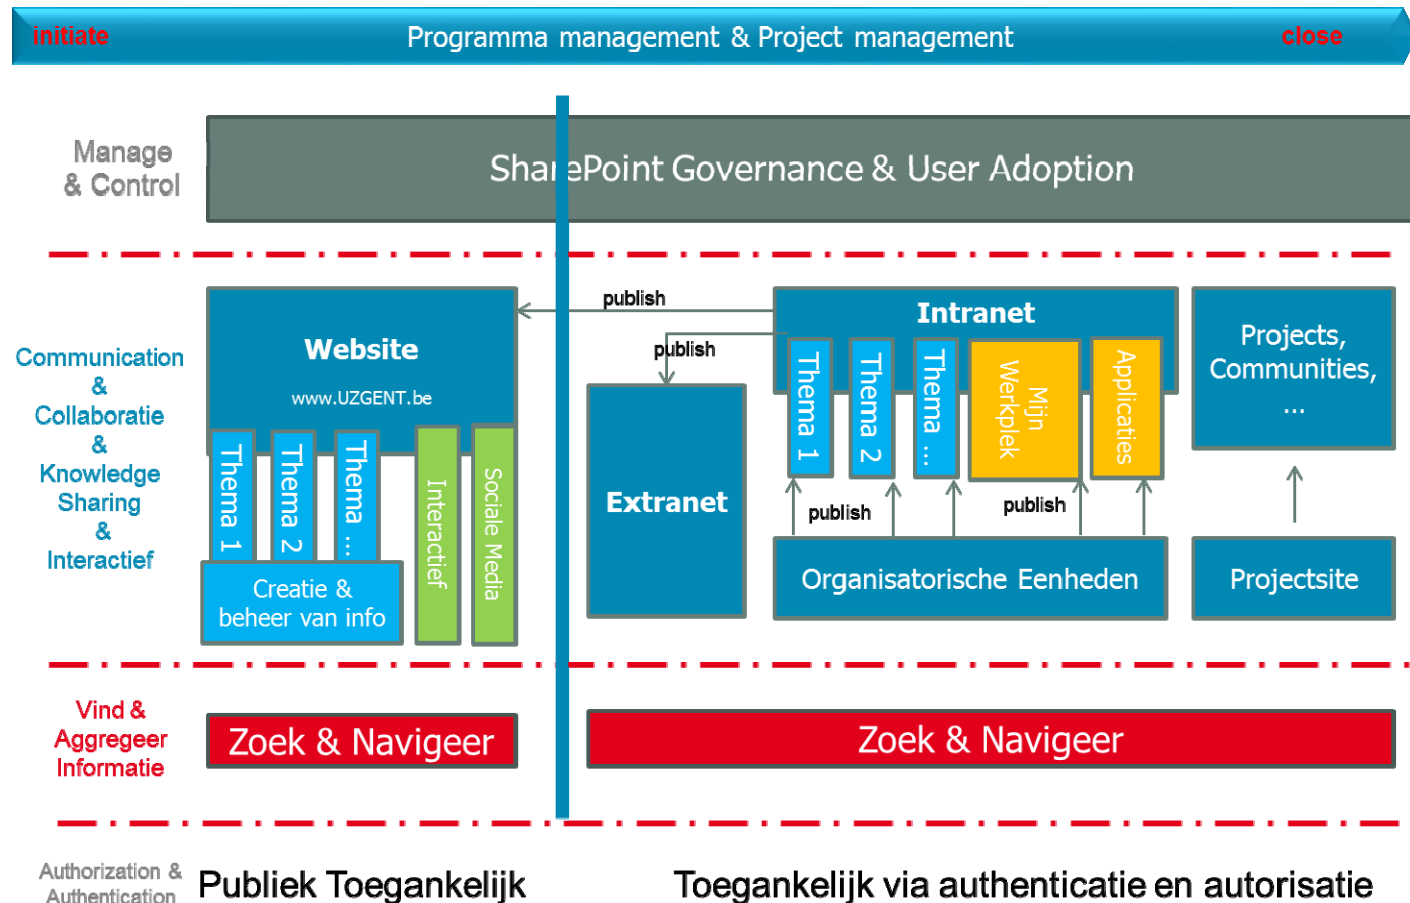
initiate Programma management & Project management close

Manage & Control

SharePoint Governance & User Adoption

Communication & Collaboratie & Knowledge Sharing & Interactief

Website

www.UZGENT.be

Thema 1

Thema 2

Thema ...

Interactief

Sociale Media

Creatie & beheer van info

publish

publish

Extranet

Intranet

Thema 1

Thema 2

Thema ...

Mijn Werkplek

Applicaties

publish

publish

Organisatorische Eenheden

Projects, Communities, ...

Projectsite

Vind & Aggregeer Informatie

Zoek & Navigeer

Zoek & Navigeer

Authorization & Authentication

Publiek Toegankelijk

Toegankelijk via authenticatie en autorisatie